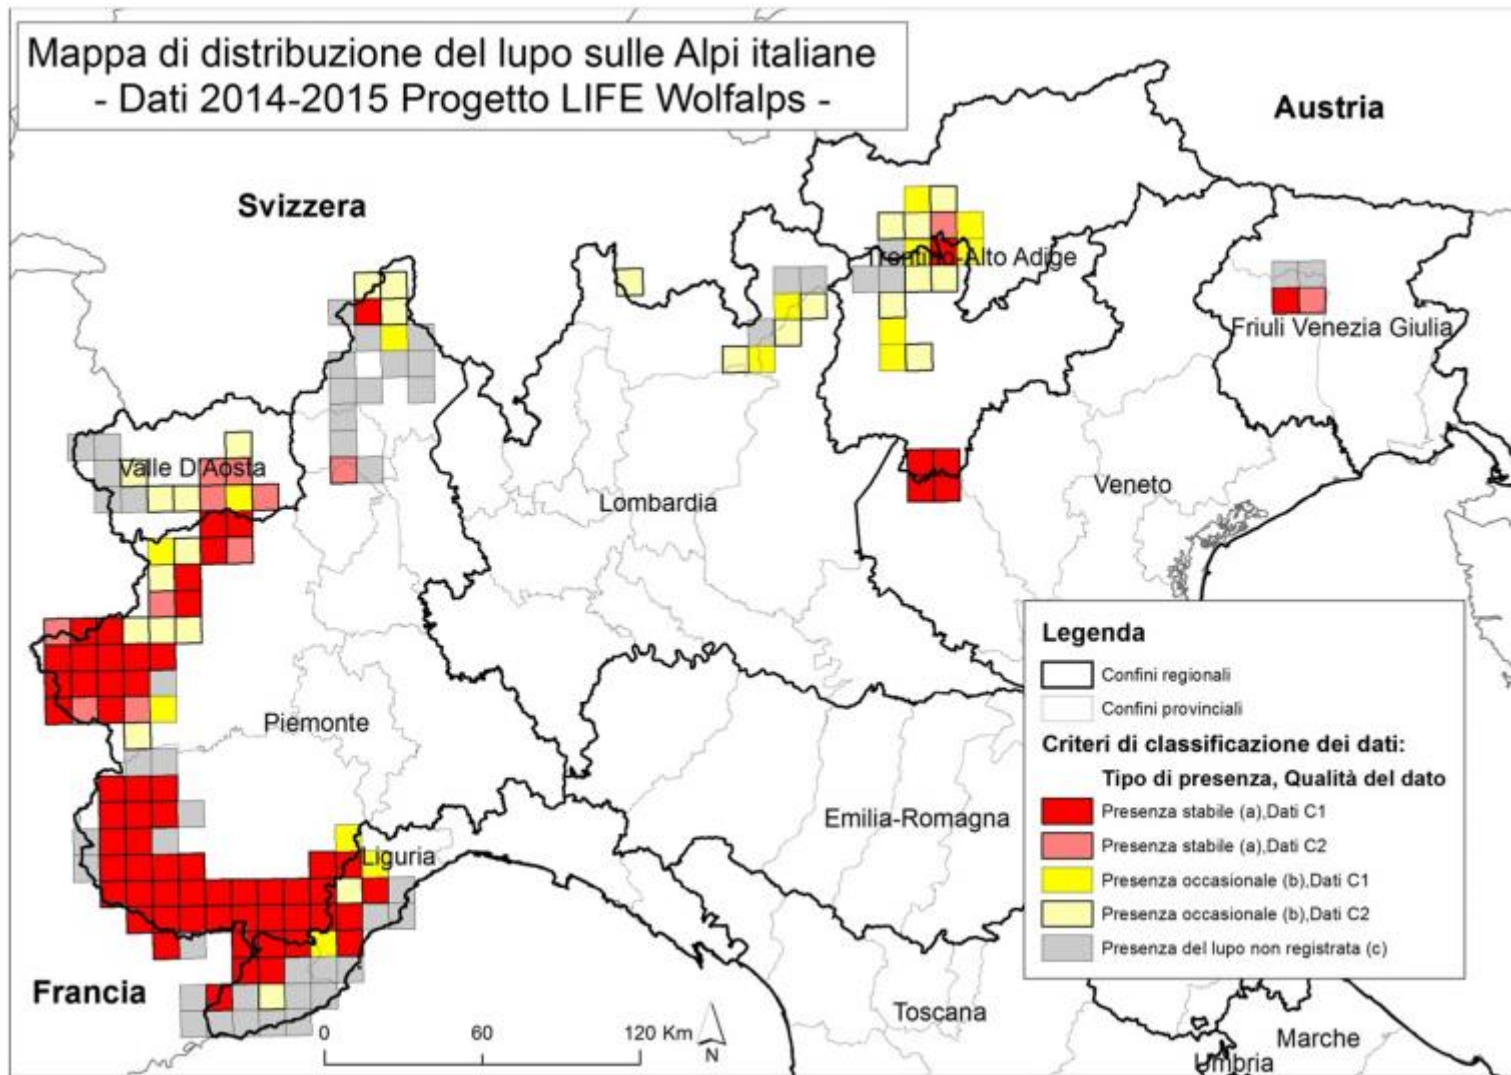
Mappa di distribuzione del lupo sulle Alpi italiane
- Dati 2014-2015 Progetto LIFE Wolfalps -

Austria

Svizzera

Trentino-Alto Adige

Friuli Venezia Giulia

Valle D'Aosta

Lombardia

Veneto

Piemonte

Emilia-Romagna

Liguria

Francia

Toscana

Marche

Umbria

0 60 120 Km

N

Legenda
Confini regionali
Confini provinciali
Criteri di classificazione dei dati:
Tipo di presenza, Qualità del dato
Presenza stabile (a),Dati C1
Presenza stabile (a),Dati C2
Presenza occasionale (b),Dati C1
Presenza occasionale (b),Dati C2
Presenza del lupo non registrata (c)